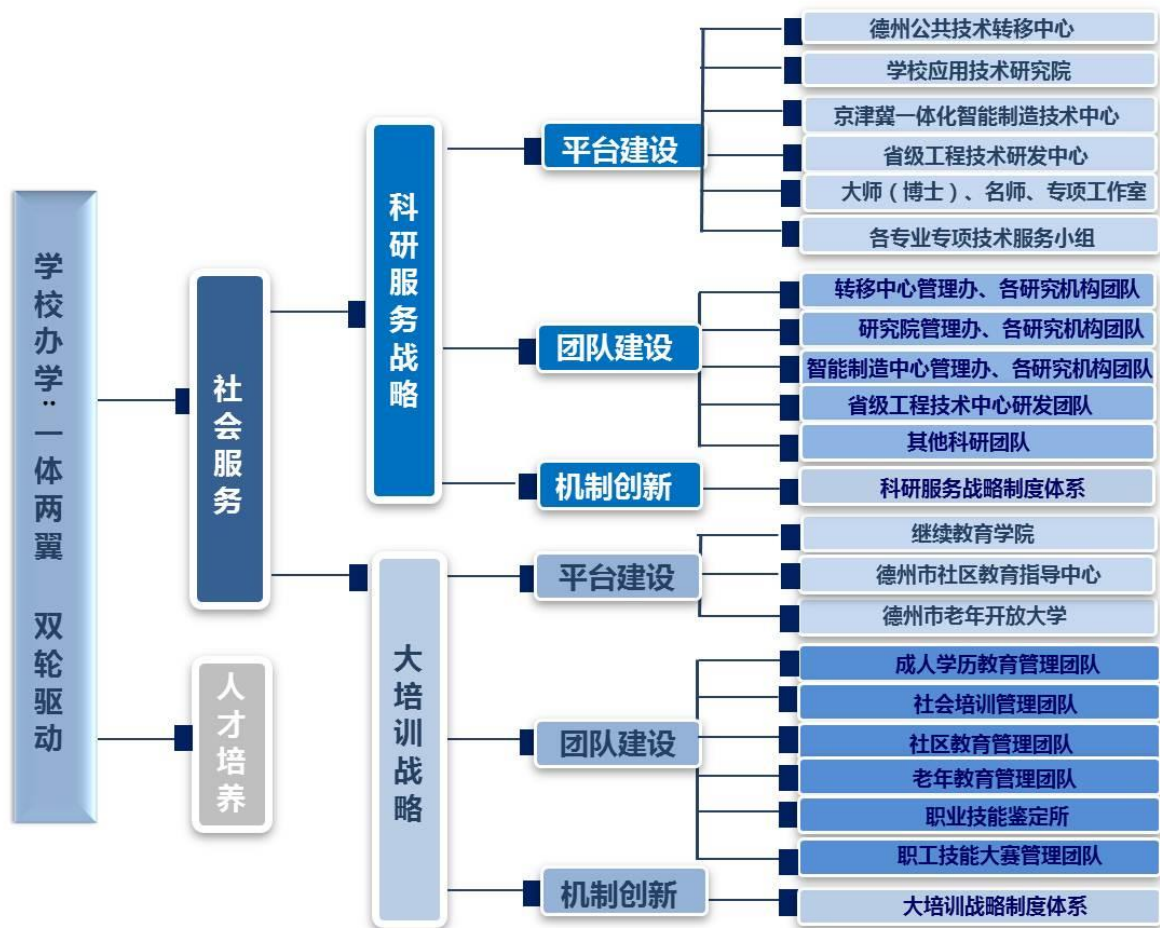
学校办学：一体两翼 双轮驱动

社会服务

人才培养

科研服务战略

平台建设

德州公共技术转移中心

学校应用技术研究院

京津冀一体化智能制造技术中心

省级工程技术研发中心

大师（博士）、名师、专项工作室

各专业专项技术服务小组

团队建设

转移中心管理办、各研究机构团队

研究院管理办、各研究机构团队

智能制造中心管理办、各研究机构团队

省级工程技术中心研发团队

其他科研团队

机制创新

科研服务战略制度体系

大培训战略

平台建设

继续教育学院

德州市社区教育指导中心

德州市老年开放大学

团队建设

成人学历教育管理团队

社会培训管理团队

社区教育管理团队

老年教育管理团队

职业技能鉴定所

职工技能大赛管理团队

机制创新

大培训战略制度体系